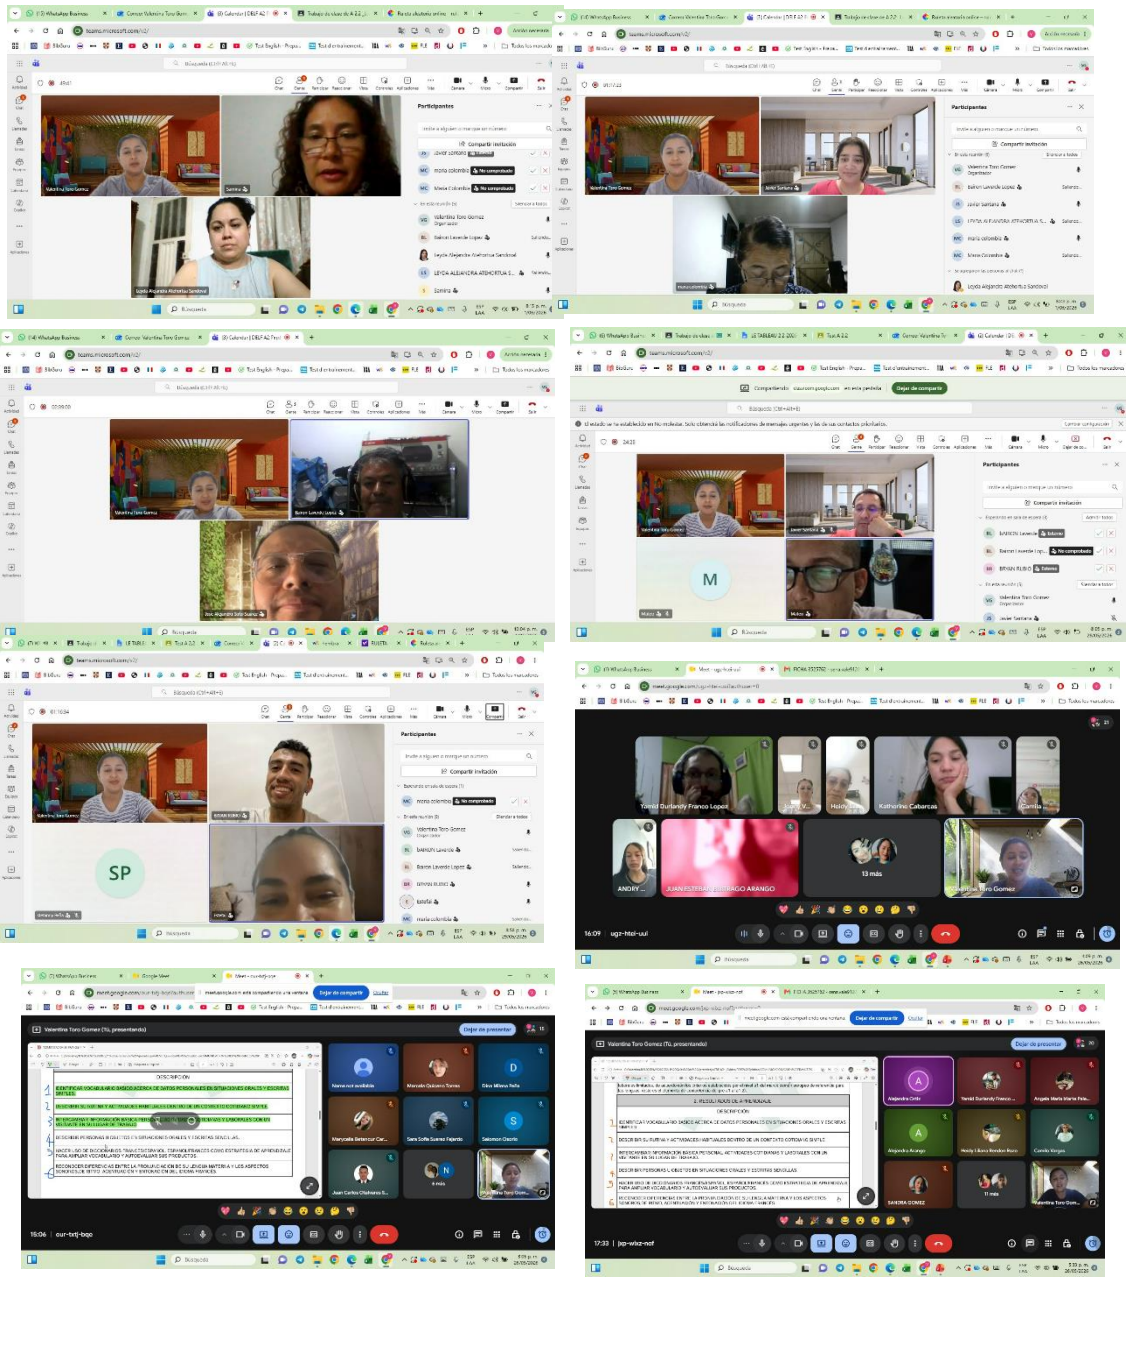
teams.microsoft.com
Participantes
Compartir invitación
Valentina Toro Gomez
Sandra
Valentina Toro Gomez
Valentina Toro Gomez
SP
meet.google.com
Yamid Durlandy Franco Lopez
Holdy
Katherine Cabarcas
Camila
ANDRY
JUAN ESTEBAN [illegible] ARANGO
13 más
Valentina Toro Gomez
16:09 | ugz-htel-uui
Valentina Toro Gomez (Tú, presentando)
Dejar de presentar
Dejar de compartir
DESCRIPCIÓN
Nerea Osorio Jaramillo
Marcela Quinnes Torres
Dina Milena Peña
Maryuela Betancur Car...
Sara Sofía Suarez Fajardo
Salomon Osorio
Juan Carlos Chahuera S...
4 más
15:06 | cur-txtj-bqo
Valentina Toro Gomez (Tú, presentando)
Dejar de presentar
Alejandra Ortiz
Yamid Durlandy Franco...
Angela María María Peña...
Alejandra Arango
Heidy Liliana Rendon Ruiz
Camila Vargas
SANDRA GOMEZ
11 más
Valentina Toro Gom...
17:33 | jxp-wkz-nof